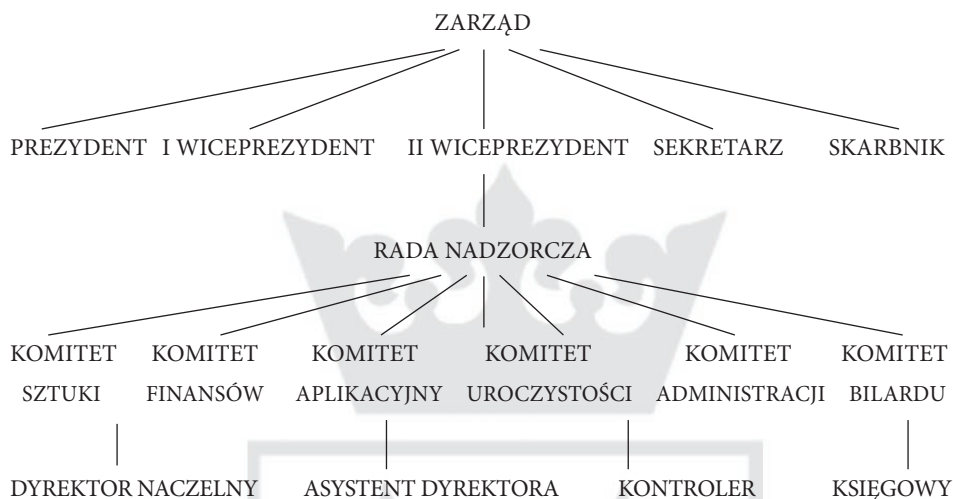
ZARZĄD

PREZYDENT I WICEPREZYDENT II WICEPREZYDENT SEKRETARZ SKARBNIK

RADA NADZORCZA

KOMITET SZTUKI KOMITET FINANSÓW KOMITET APLIKACYJNY KOMITET UROCZYSTOŚCI KOMITET ADMINISTRACJI KOMITET BILARDU

DYREKTOR NACZELNY ASYSTENT DYREKTORA KONTROLER KSIĘGOWY